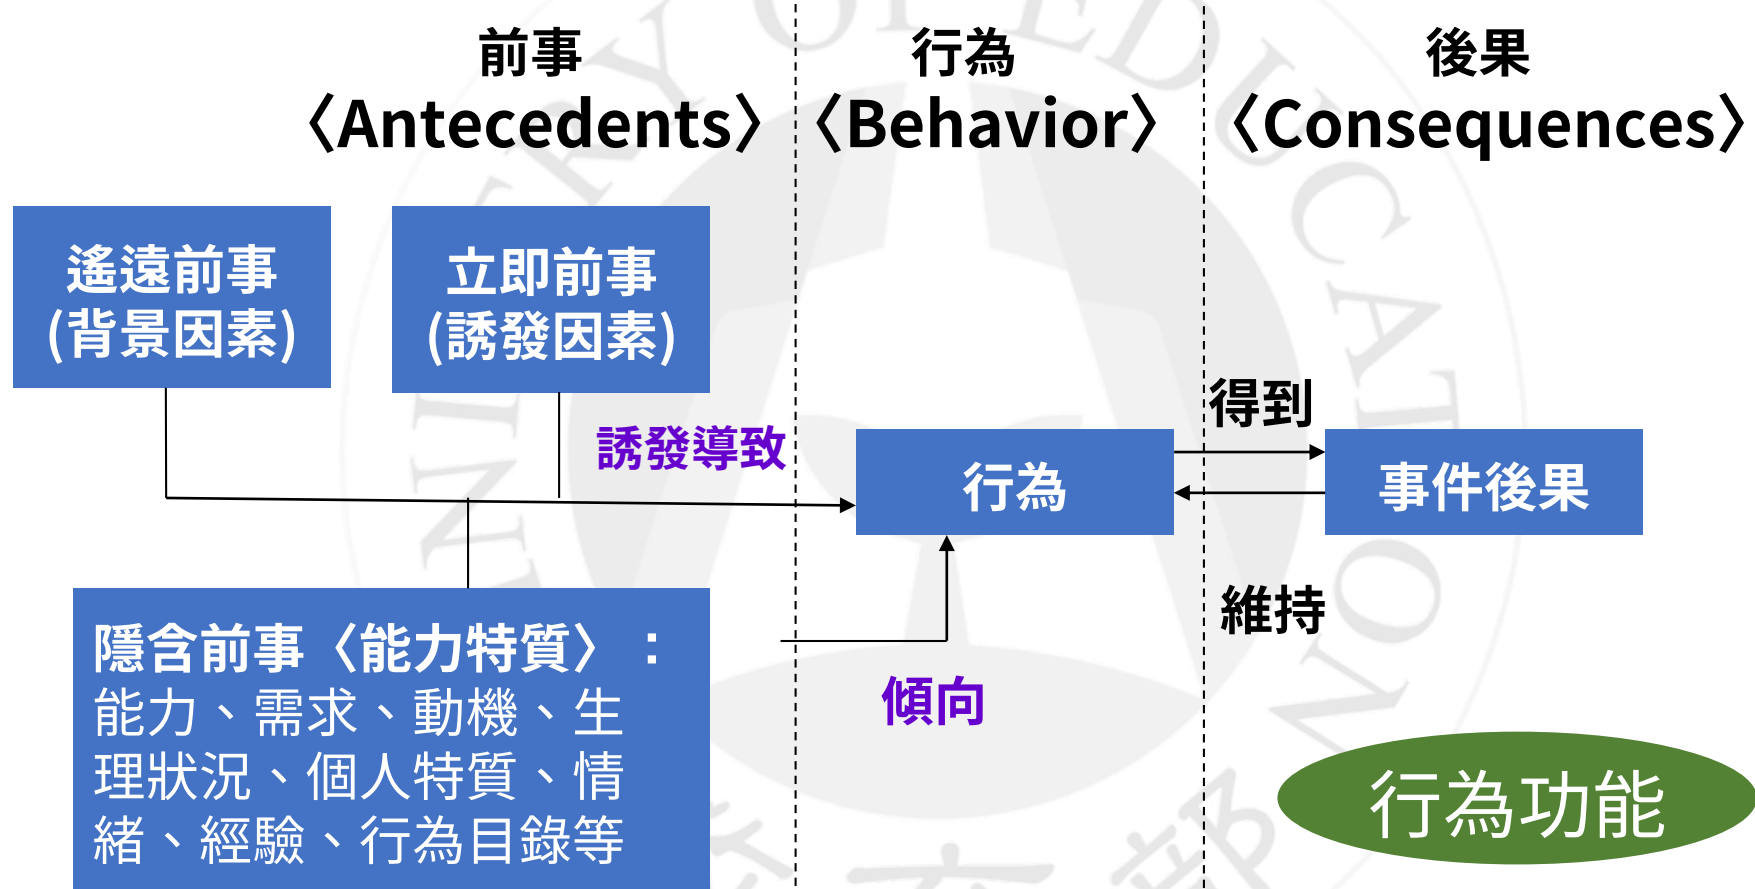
前事
〈Antecedents〉

行為
〈Behavior〉

後果
〈Consequences〉

遙遠前事
(背景因素)

立即前事
(誘發因素)

誘發導致

行為

得到

事件後果

維持

隱含前事〈能力特質〉：
能力、需求、動機、生理狀況、個人特質、情緒、經驗、行為目錄等

傾向

行為功能